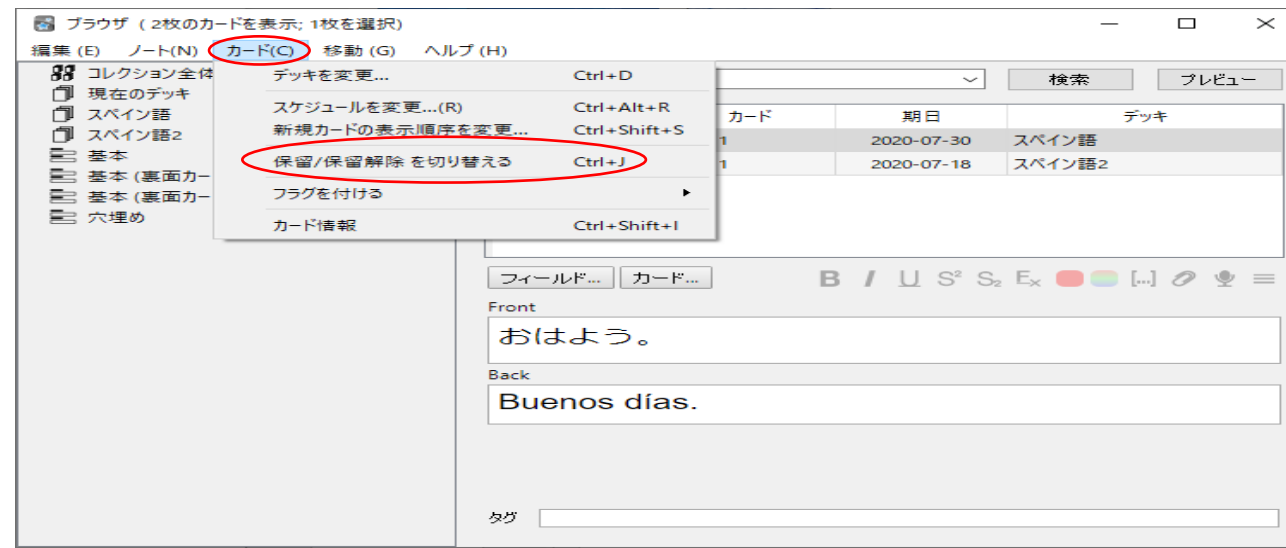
ブラウザ（2枚のカードを表示; 1枚を選択）

編集 (E)　ノート(N)　カード(C)　移動 (G)　ヘルプ (H)

コレクション全体
現在のデッキ
スペイン語
スペイン語2
基本
基本 (裏面カー
基本 (裏面カー
穴埋め

デッキを変更...　Ctrl+D
スケジュールを変更...(R)　Ctrl+Alt+R
新規カードの表示順序を変更...　Ctrl+Shift+S
保留/保留解除 を切り替える　Ctrl+J
フラグを付ける
カード情報　Ctrl+Shift+I

検索　プレビュー

| カード | 期日 | デッキ |
|---|---|---|
| 1 | 2020-07-30 | スペイン語 |
| 1 | 2020-07-18 | スペイン語2 |

フィールド...　カード...

Front
おはよう。

Back
Buenos días.

タグ